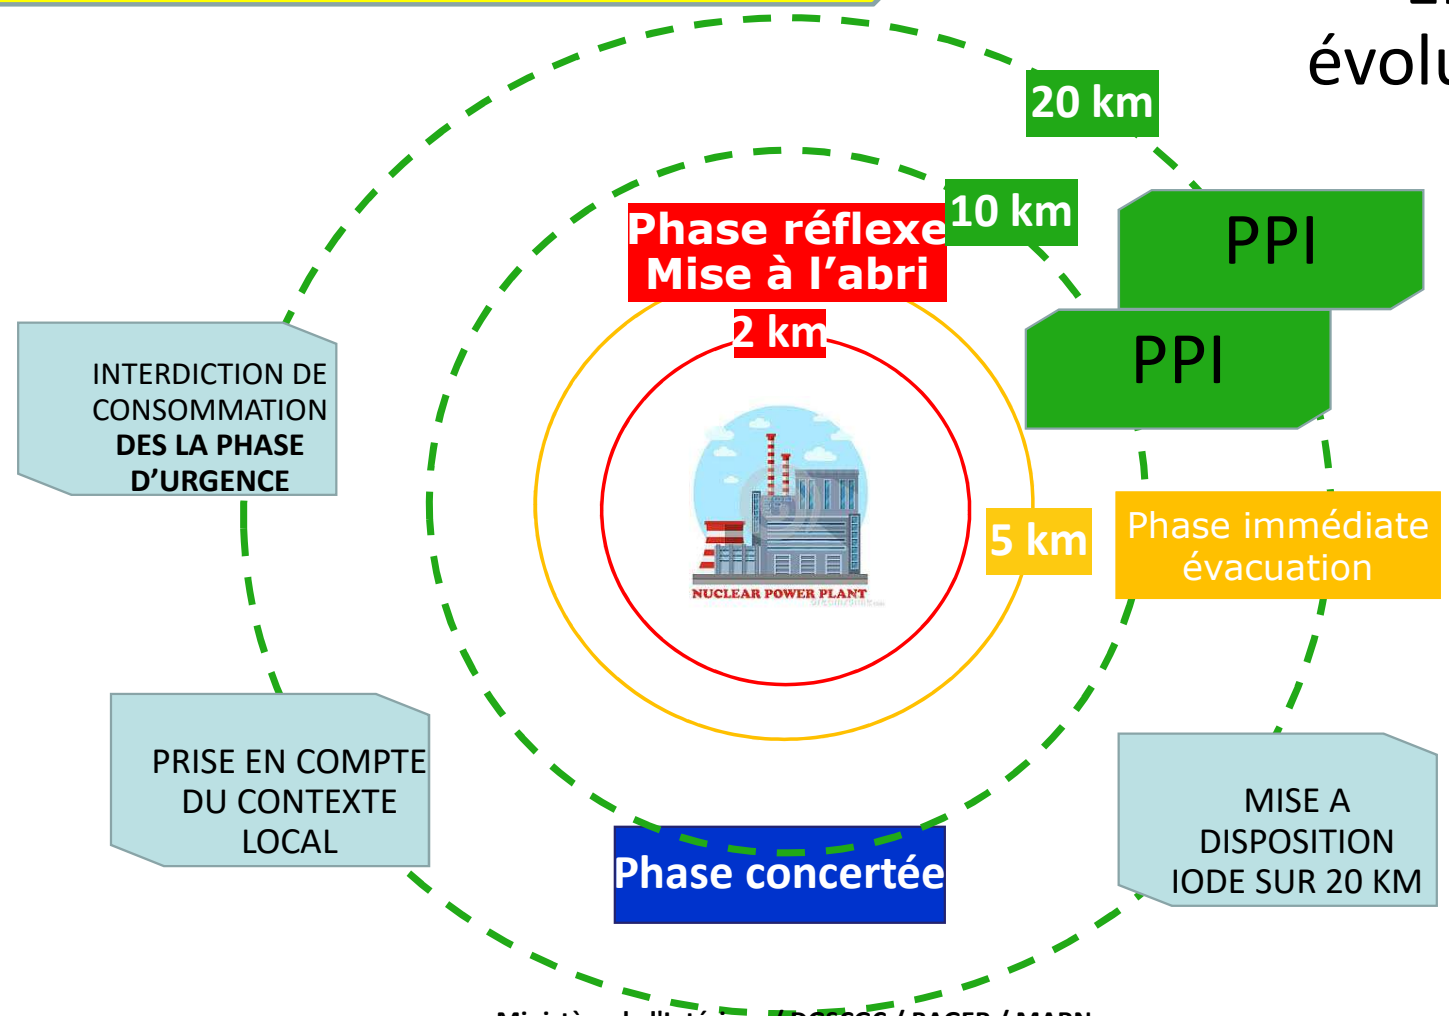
évolu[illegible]

20 km

10 km

Phase réflexe
Mise à l'abri

2 km

PPI

PPI

INTERDICTION DE CONSOMMATION
DES LA PHASE D'URGENCE

NUCLEAR POWER PLANT

5 km

Phase immédiate
évacuation

PRISE EN COMPTE DU CONTEXTE LOCAL

MISE A DISPOSITION IODE SUR 20 KM

Phase concertée

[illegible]